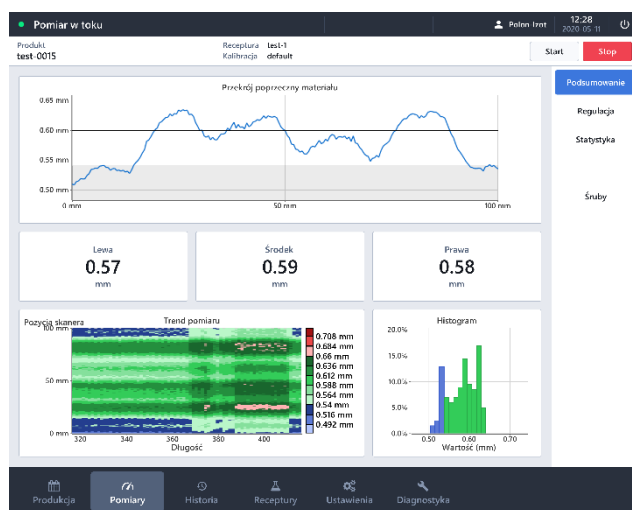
Pomiar w toku

Polon Izot

12:28
2020-05-11

Produkt
test-0015

Receptura test-1
Kalibracja default

Start
Stop

Podsumowanie
Regulacja
Statystyka
Śruby

Przekrój poprzeczny materiału

0.65 mm
0.60 mm
0.55 mm
0.50 mm
0 mm
50 mm
100 mm

Lewa
0.57
mm

Środek
0.59
mm

Prawa
0.58
mm

Pozycja skanera
Trend pomiaru
100 mm
50 mm
0 mm
320
340
360
380
400
Długość

0.708 mm
0.684 mm
0.66 mm
0.636 mm
0.612 mm
0.588 mm
0.564 mm
0.54 mm
0.516 mm
0.492 mm

Histogram
20.0%
15.0%
10.0%
5.0%
0.0%
0.50
0.60
0.70
Wartość (mm)

Produkcja
Pomiary
Historia
Receptury
Ustawienia
Diagnostyka